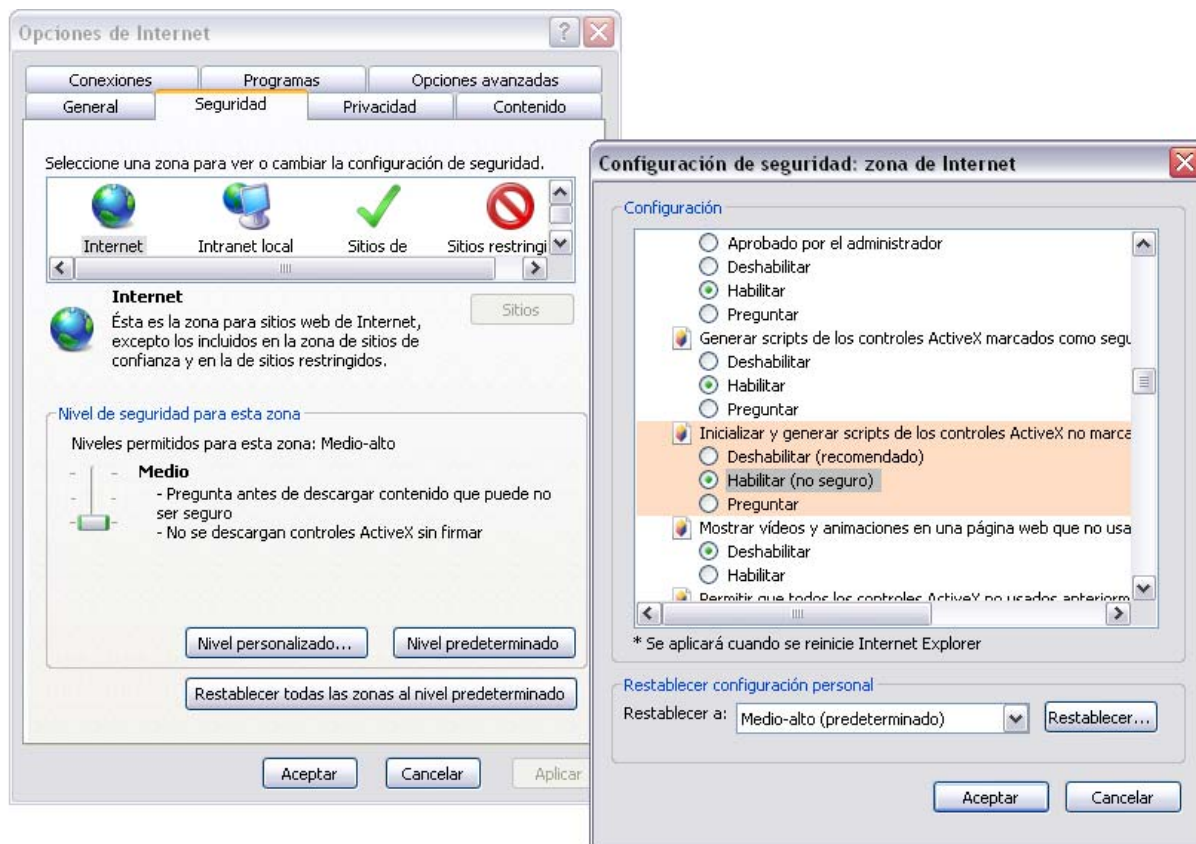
Opciones de Internet

Conexiones
Programas
Opciones avanzadas
General
Seguridad
Privacidad
Contenido

Seleccione una zona para ver o cambiar la configuración de seguridad.

Internet
Intranet local
Sitios de
Sitios restringi

Internet
Ésta es la zona para sitios web de Internet, excepto los incluidos en la zona de sitios de confianza y en la de sitios restringidos.

Sitios

Nivel de seguridad para esta zona
Niveles permitidos para esta zona: Medio-alto

Medio
- Pregunta antes de descargar contenido que puede no ser seguro
- No se descargan controles ActiveX sin firmar

Nivel personalizado...
Nivel predeterminado

Restablecer todas las zonas al nivel predeterminado

Aceptar
Cancelar
Aplicar

Configuración de seguridad: zona de Internet

Configuración
Aprobado por el administrador
Deshabilitar
Habilitar
Preguntar
Generar scripts de los controles ActiveX marcados como segu
Deshabilitar
Habilitar
Preguntar
Inicializar y generar scripts de los controles ActiveX no marca
Deshabilitar (recomendado)
Habilitar (no seguro)
Preguntar
Mostrar vídeos y animaciones en una página web que no usa
Deshabilitar
Habilitar
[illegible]

* Se aplicará cuando se reinicie Internet Explorer

Restablecer configuración personal
Restablecer a: Medio-alto (predeterminado)
Restablecer...

Aceptar
Cancelar